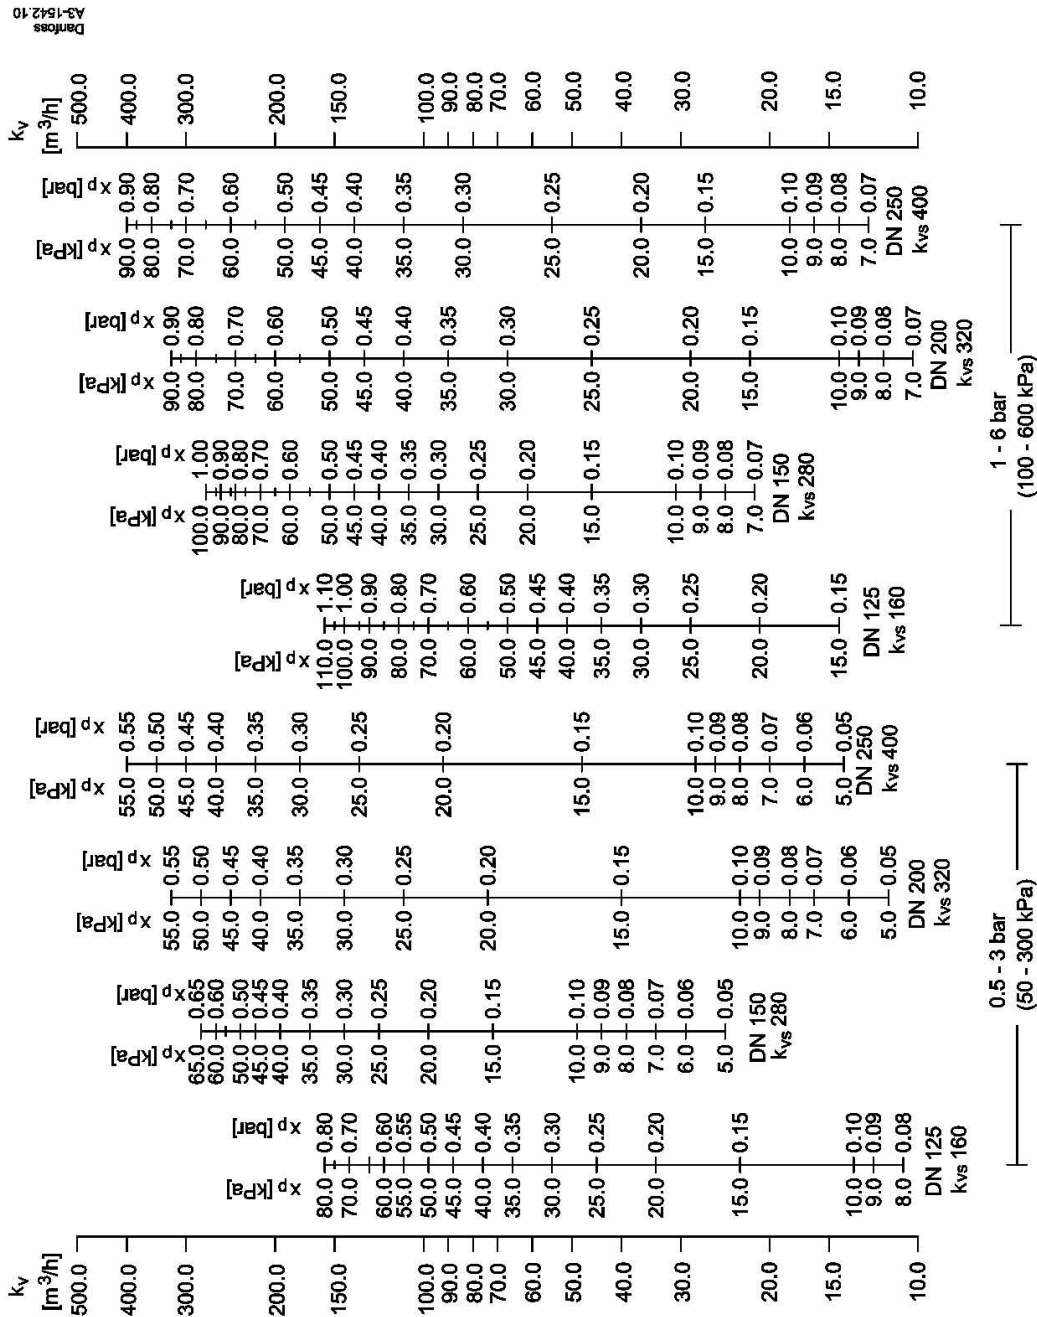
Danfoss
A3-1542.10

$k_v$ [$m^3/h$]
500.0
400.0
300.0
200.0
150.0
100.0
90.0
80.0
70.0
60.0
50.0
40.0
30.0
20.0
15.0
10.0

$x_p$ [kPa] $x_p$ [bar]
80.0 0.80
70.0 0.70
60.0 0.60
55.0 0.55
50.0 0.50
45.0 0.45
40.0 0.40
35.0 0.35
30.0 0.30
25.0 0.25
20.0 0.20
15.0 0.15
10.0 0.10
9.0 0.09
8.0 0.08
DN 125
$k_{vs}$ 160

$x_p$ [kPa] $x_p$ [bar]
65.0 0.65
60.0 0.60
50.0 0.50
45.0 0.45
40.0 0.40
35.0 0.35
30.0 0.30
25.0 0.25
20.0 0.20
15.0 0.15
10.0 0.10
9.0 0.09
8.0 0.08
7.0 0.07
6.0 0.06
5.0 0.05
DN 150
$k_{vs}$ 280

$x_p$ [kPa] $x_p$ [bar]
55.0 0.55
50.0 0.50
45.0 0.45
40.0 0.40
35.0 0.35
30.0 0.30
25.0 0.25
20.0 0.20
15.0 0.15
10.0 0.10
9.0 0.09
8.0 0.08
7.0 0.07
6.0 0.06
5.0 0.05
DN 200
$k_{vs}$ 320

$x_p$ [kPa] $x_p$ [bar]
55.0 0.55
50.0 0.50
45.0 0.45
40.0 0.40
35.0 0.35
30.0 0.30
25.0 0.25
20.0 0.20
15.0 0.15
10.0 0.10
9.0 0.09
8.0 0.08
7.0 0.07
6.0 0.06
5.0 0.05
DN 250
$k_{vs}$ 400

0.5 - 3 bar
(50 - 300 kPa)

$x_p$ [kPa] $x_p$ [bar]
110.0 1.10
100.0 1.00
90.0 0.90
80.0 0.80
70.0 0.70
60.0 0.60
50.0 0.50
45.0 0.45
40.0 0.40
35.0 0.35
30.0 0.30
25.0 0.25
20.0 0.20
15.0 0.15
DN 125
$k_{vs}$ 160

$x_p$ [kPa] $x_p$ [bar]
100.0 1.00
90.0 0.90
80.0 0.80
70.0 0.70
60.0 0.60
50.0 0.50
45.0 0.45
40.0 0.40
35.0 0.35
30.0 0.30
25.0 0.25
20.0 0.20
15.0 0.15
10.0 0.10
9.0 0.09
8.0 0.08
7.0 0.07
DN 150
$k_{vs}$ 280

$x_p$ [kPa] $x_p$ [bar]
90.0 0.90
80.0 0.80
70.0 0.70
60.0 0.60
50.0 0.50
45.0 0.45
40.0 0.40
35.0 0.35
30.0 0.30
25.0 0.25
20.0 0.20
15.0 0.15
10.0 0.10
9.0 0.09
8.0 0.08
7.0 0.07
DN 200
$k_{vs}$ 320

$x_p$ [kPa] $x_p$ [bar]
90.0 0.90
80.0 0.80
70.0 0.70
60.0 0.60
50.0 0.50
45.0 0.45
40.0 0.40
35.0 0.35
30.0 0.30
25.0 0.25
20.0 0.20
15.0 0.15
10.0 0.10
9.0 0.09
8.0 0.08
7.0 0.07
DN 250
$k_{vs}$ 400

1 - 6 bar
(100 - 600 kPa)

$k_v$ [$m^3/h$]
500.0
400.0
300.0
200.0
150.0
100.0
90.0
80.0
70.0
60.0
50.0
40.0
30.0
20.0
15.0
10.0